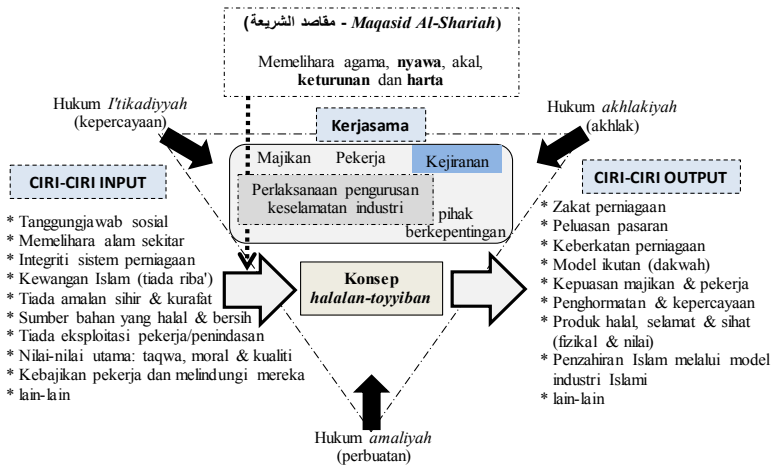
(مقاصد الشريعة - *Maqasid Al-Shariah*)

Memelihara agama, **nyawa**, akal, **keturunan** dan **harta**

Hukum *I'tikadiyyah* (kepercayaan)

Kerjasama

Hukum *akhlakiyah* (akhlak)

Majikan Pekerja Kejiranan

Perlaksanaan pengurusan keselamatan industri

pihak berkepentingan

CIRI-CIRI INPUT

* Tanggungjawab sosial
* Memelihara alam sekitar
* Integriti sistem perniagaan
* Kewangan Islam (tiada riba')
* Tiada amalan sihir & kurafat
* Sumber bahan yang halal & bersih
* Tiada eksploitasi pekerja/penindasan
* Nilai-nilai utama: taqwa, moral & kualiti
* Kebajikan pekerja dan melindungi mereka
* lain-lain

Konsep *halalan-toyyiban*

CIRI-CIRI OUTPUT

* Zakat perniagaan
* Peluasan pasaran
* Keberkatan perniagaan
* Model ikutan (dakwah)
* Kepuasan majikan & pekerja
* Penghormatan & kepercayaan
* Produk halal, selamat & sihat (fizikal & nilai)
* Penzahiran Islam melalui model industri Islami
* lain-lain

Hukum *amaliyah* (perbuatan)